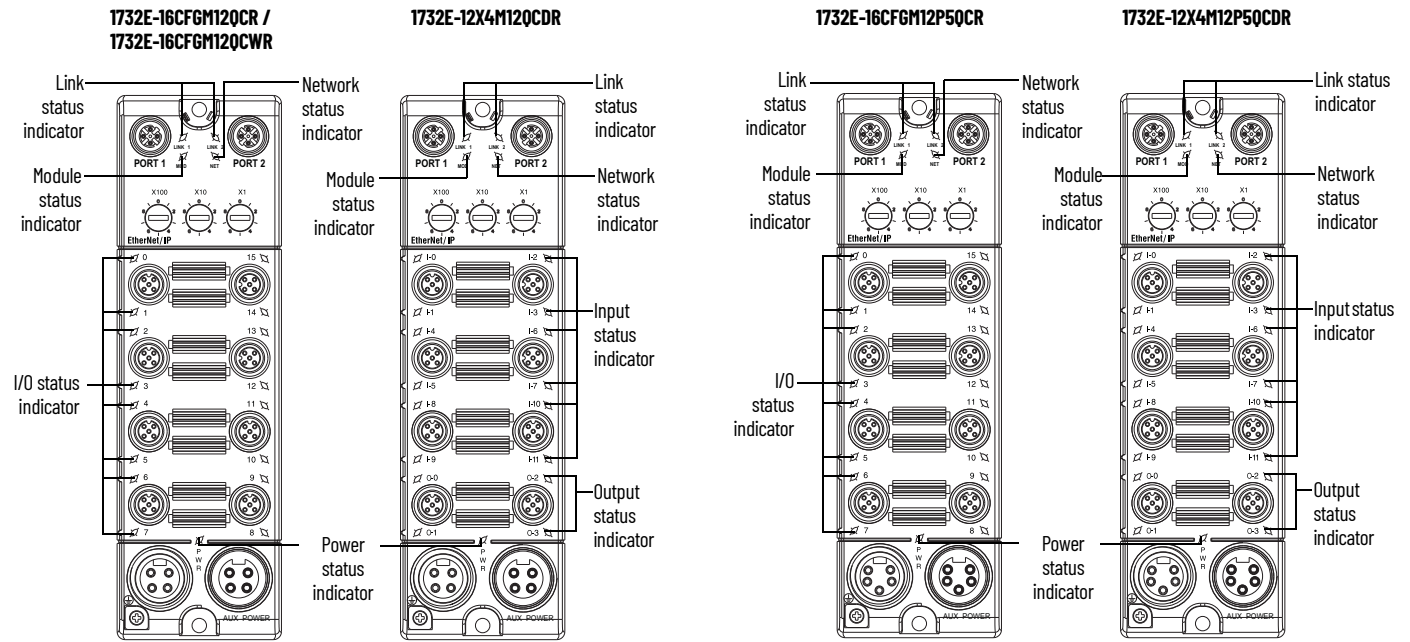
1732E-16CFGM12QCR / 1732E-16CFGM12QCWR

Link status indicator
Network status indicator
Module status indicator
I/O status indicator

PORT 1 LINK 1 MOD LINK 2 NET PORT 2
X100 X10 X1
EtherNet/IP
0 15
1 14
2 13
3 12
4 11
5 10
6 9
7 8
PWR
AUX POWER

1732E-12X4M12QCDR

Link status indicator
Module status indicator
Network status indicator
Input status indicator
Output status indicator
Power status indicator

PORT 1 LINK 1 MOD LINK 2 NET PORT 2
X100 X10 X1
EtherNet/IP
I-0 I-2
I-1 I-3
I-4 I-6
I-5 I-7
I-8 I-10
I-9 I-11
O-0 O-2
O-1 O-3
PWR
AUX POWER

1732E-16CFGM12P5QCR

Link status indicator
Network status indicator
Module status indicator
I/O status indicator
Power status indicator

PORT 1 LINK 1 MOD LINK 2 NET PORT 2
X100 X10 X1
EtherNet/IP
0 15
1 14
2 13
3 12
4 11
5 10
6 9
7 8
PWR
AUX POWER

1732E-12X4M12P5QCDR

Link status indicator
Module status indicator
Network status indicator
Input status indicator
Output status indicator

PORT 1 LINK 1 MOD LINK 2 NET PORT 2
X100 X10 X1
EtherNet/IP
I-0 I-2
I-1 I-3
I-4 I-6
I-5 I-7
I-8 I-10
I-9 I-11
O-0 O-2
O-1 O-3
PWR
AUX POWER